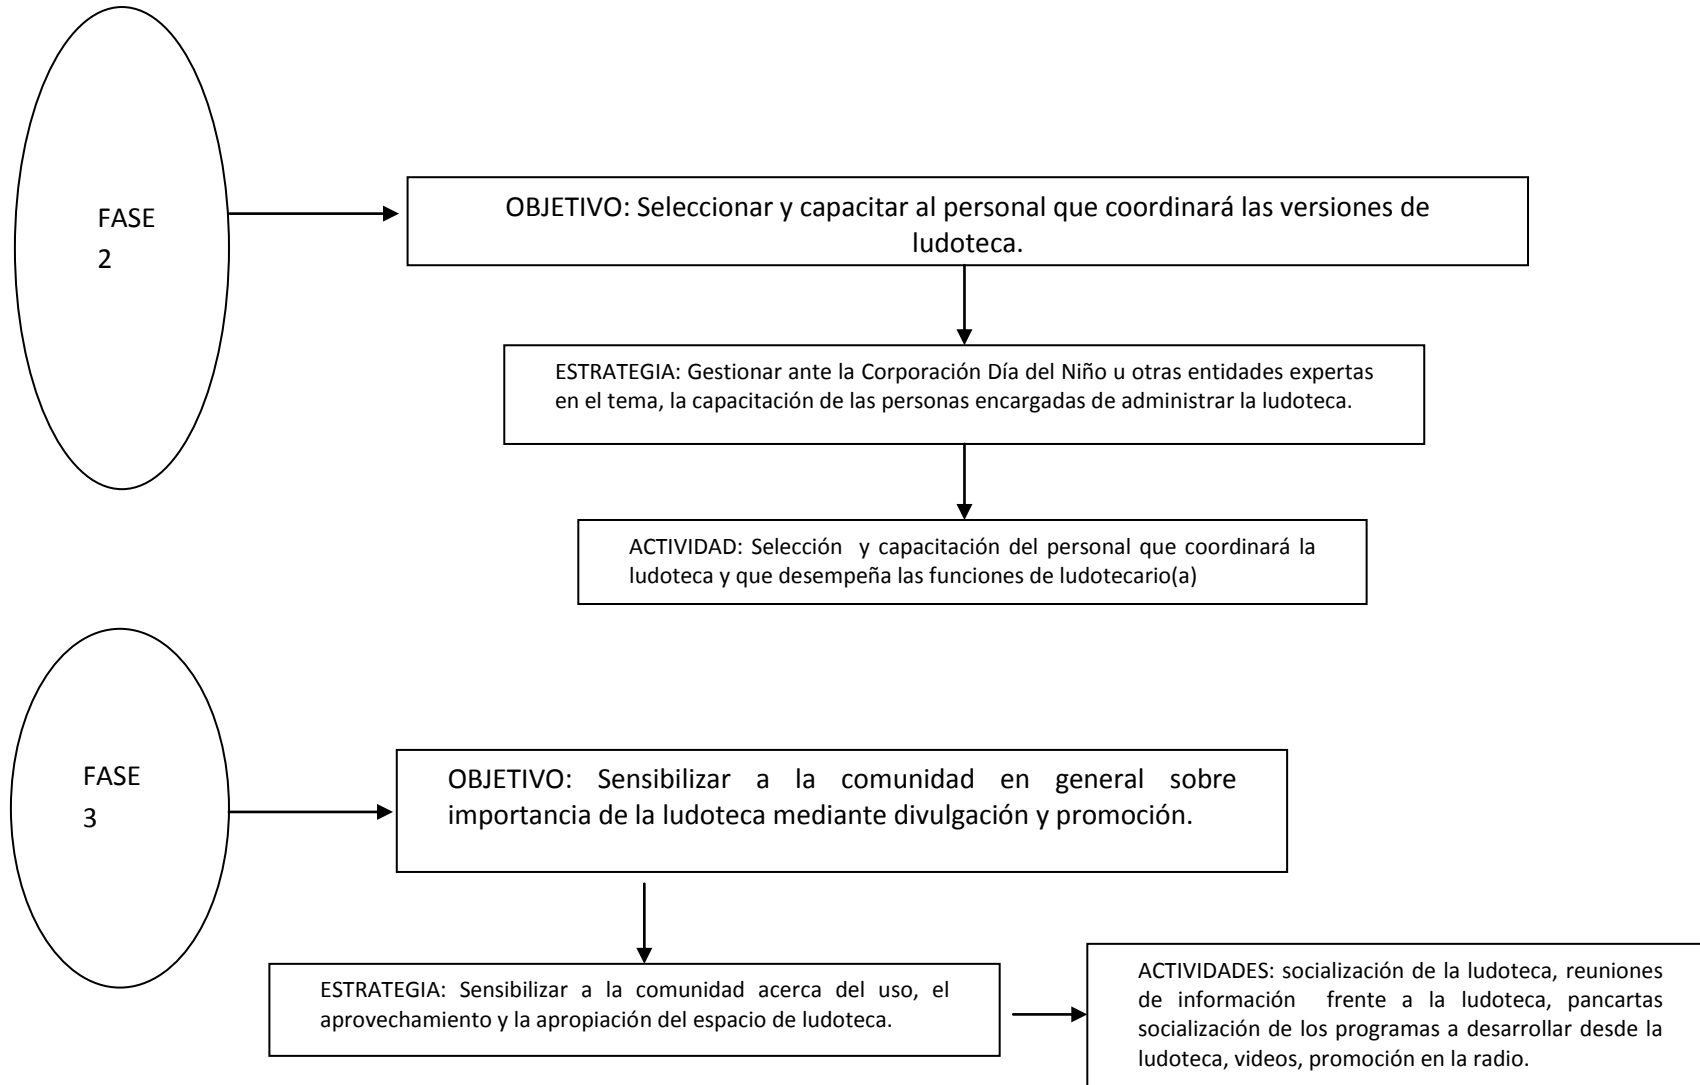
FASE 2

OBJETIVO: Seleccionar y capacitar al personal que coordinará las versiones de ludoteca.

ESTRATEGIA: Gestionar ante la Corporación Día del Niño u otras entidades expertas en el tema, la capacitación de las personas encargadas de administrar la ludoteca.

ACTIVIDAD: Selección y capacitación del personal que coordinará la ludoteca y que desempeña las funciones de ludotecario(a)

FASE 3

OBJETIVO: Sensibilizar a la comunidad en general sobre importancia de la ludoteca mediante divulgación y promoción.

ESTRATEGIA: Sensibilizar a la comunidad acerca del uso, el aprovechamiento y la apropiación del espacio de ludoteca.

ACTIVIDADES: socialización de la ludoteca, reuniones de información frente a la ludoteca, pancartas socialización de los programas a desarrollar desde la ludoteca, videos, promoción en la radio.